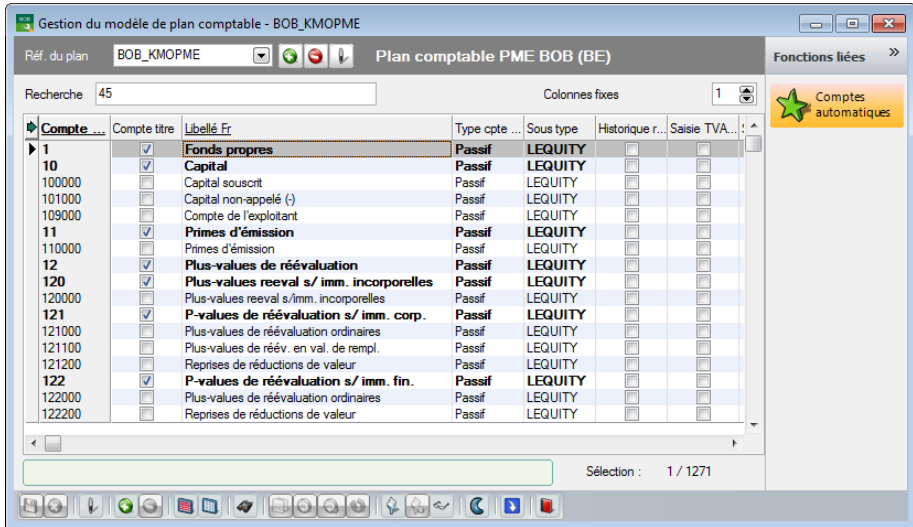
Gestion du modèle de plan comptable - BOB_KMOPME

Réf. du plan BOB_KMOPME Plan comptable PME BOB (BE)

Fonctions liées »

Recherche 45 Colonnes fixes 1

Comptes automatiques

| Compte ... | Compte titre | Libellé Fr | Type cpte ... | Sous type | Historique r... | Saisie TVA... |
|---|---|---|---|---|---|---|
| 1 | ☑ | Fonds propres | Passif | LEQUITY | ☐ | ☐ |
| 10 | ☑ | Capital | Passif | LEQUITY | ☐ | ☐ |
| 100000 | ☐ | Capital souscrit | Passif | LEQUITY | ☐ | ☐ |
| 101000 | ☐ | Capital non-appelé (-) | Passif | LEQUITY | ☐ | ☐ |
| 109000 | ☐ | Compte de l'exploitant | Passif | LEQUITY | ☐ | ☐ |
| 11 | ☑ | Primes d'émission | Passif | LEQUITY | ☐ | ☐ |
| 110000 | ☐ | Primes d'émission | Passif | LEQUITY | ☐ | ☐ |
| 12 | ☑ | Plus-values de réévaluation | Passif | LEQUITY | ☐ | ☐ |
| 120 | ☑ | Plus-values reeval s/ imm. incorporelles | Passif | LEQUITY | ☐ | ☐ |
| 120000 | ☐ | Plus-values reeval s/imm. incorporelles | Passif | LEQUITY | ☐ | ☐ |
| 121 | ☑ | P-values de réévaluation s/ imm. corp. | Passif | LEQUITY | ☐ | ☐ |
| 121000 | ☐ | Plus-values de réévaluation ordinaires | Passif | LEQUITY | ☐ | ☐ |
| 121100 | ☐ | Plus-values de réév. en val. de rempl. | Passif | LEQUITY | ☐ | ☐ |
| 121200 | ☐ | Reprises de réductions de valeur | Passif | LEQUITY | ☐ | ☐ |
| 122 | ☑ | P-values de réévaluation s/ imm. fin. | Passif | LEQUITY | ☐ | ☐ |
| 122000 | ☐ | Plus-values de réévaluation ordinaires | Passif | LEQUITY | ☐ | ☐ |
| 122200 | ☐ | Reprises de réductions de valeur | Passif | LEQUITY | ☐ | ☐ |

Sélection : 1 / 1271